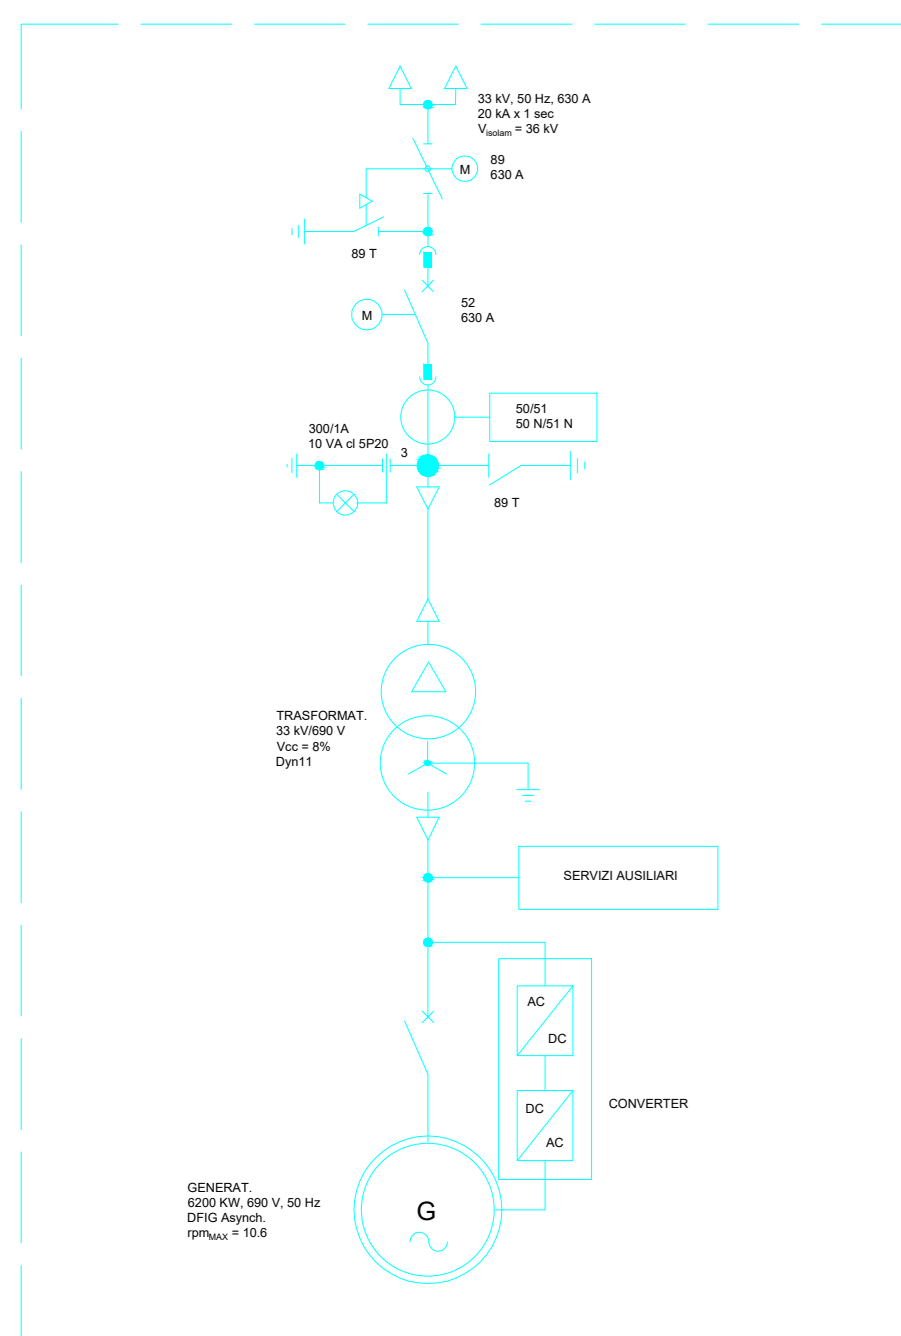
33 kV, 50 Hz, 630 A
20 kA x 1 sec
$V_{isolam}$ = 36 kV

M

89
630 A

89 T

M

52
630 A

50/51
50 N/51 N

300/1A
10 VA cl 5P20

3

89 T

TRASFORMAT.
33 kV/690 V
Vcc = 8%
Dyn11

SERVIZI AUSILIARI

AC

DC

DC

AC

CONVERTER

GENERAT.
6200 KW, 690 V, 50 Hz
DFIG Asynch.
$rpm_{MAX}$ = 10.6

G